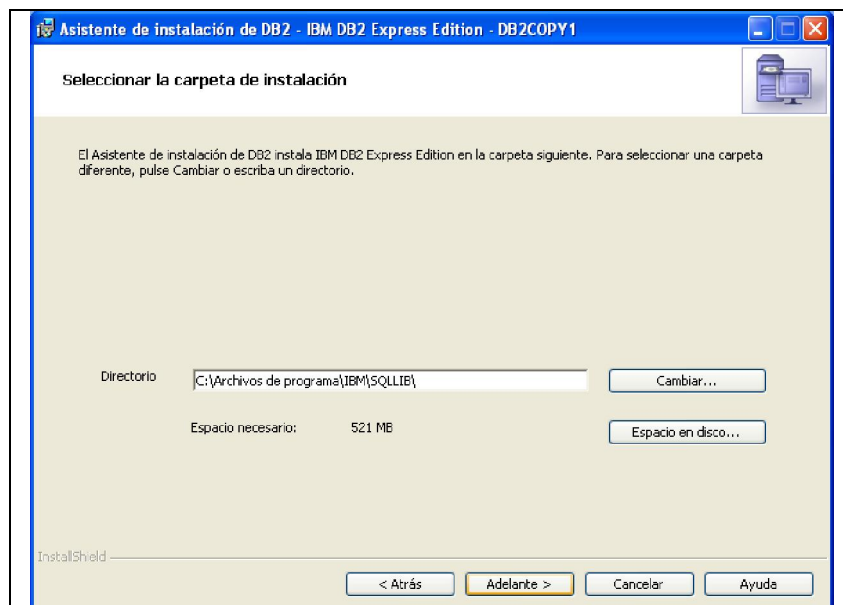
Asistente de instalación de DB2 - IBM DB2 Express Edition - DB2COPY1

Seleccionar la carpeta de instalación

El Asistente de instalación de DB2 instala IBM DB2 Express Edition en la carpeta siguiente. Para seleccionar una carpeta diferente, pulse Cambiar o escriba un directorio.

Directorio C:\Archivos de programa\IBM\SQLLIB\ Cambiar...

Espacio necesario: 521 MB Espacio en disco...

InstallShield

< Atrás Adelante > Cancelar Ayuda